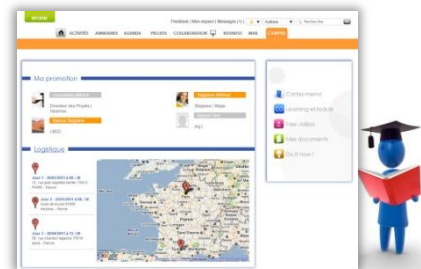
Feedback | Mon espace | Messages | Actions | Rechercher

ACTIVITÉ ANNUAIRES AGENDA PROJETS COLLABORATION BUSINESS MAIL CAMPUS

Ma promotion

Directeur des Projets

Logistique

Jour 1

Jour 2

Jour 3

Cartes mémo

Learning et bodie

Mes vidéos

Mes documents

Qu'il rieux